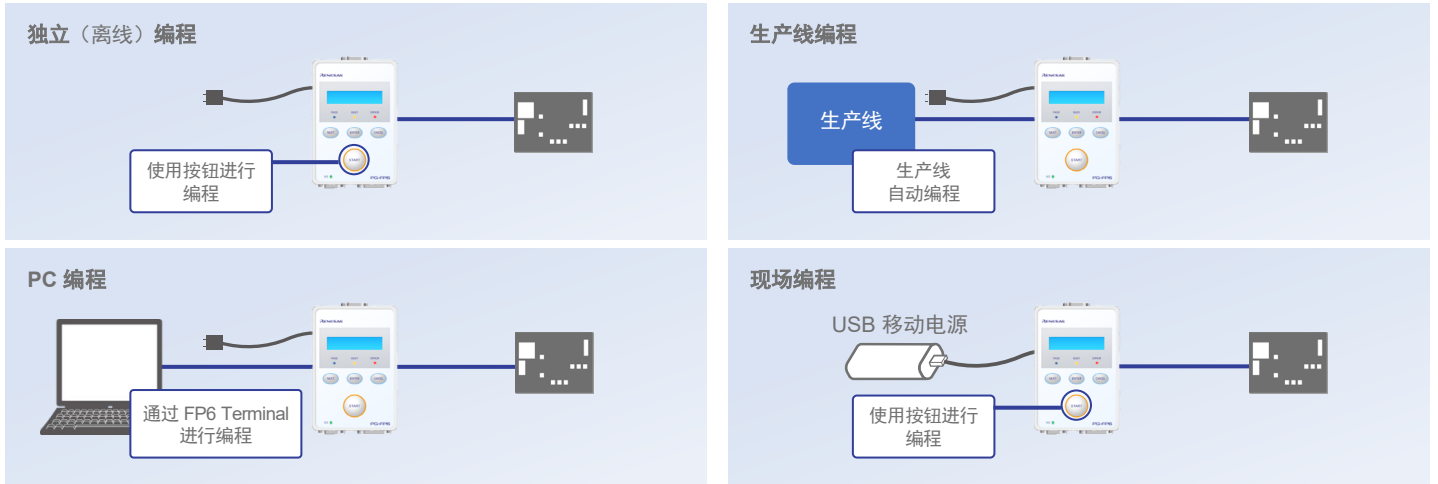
独立（离线）编程

RENESAS

START

PG-FP6

使用按钮进行编程

生产线编程

生产线

生产线自动编程

START

PG-FP6

PC 编程

通过 FP6 Terminal 进行编程

START

PG-FP6

现场编程

USB 移动电源

使用按钮进行编程

PG-FP6